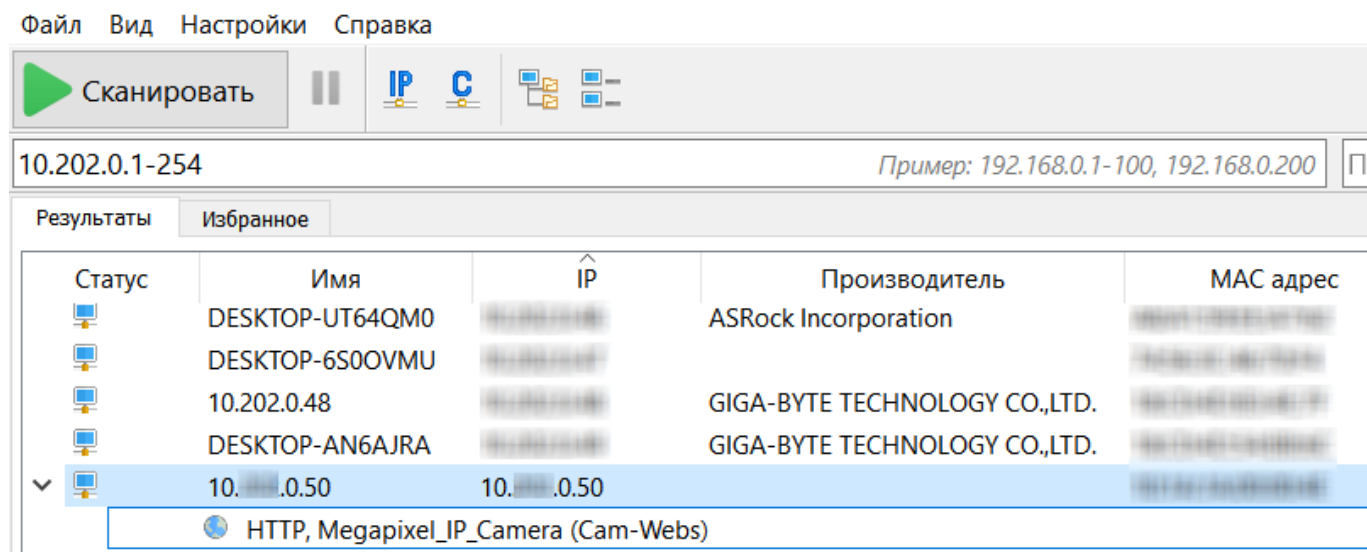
Файл Вид Настройки Справка

Сканировать

IP C

10.202.0.1-254

Пример: 192.168.0.1-100, 192.168.0.200

П

Результаты Избранное

| Статус | Имя | IP | Производитель | MAC адрес |
|---|---|---|---|---|
| | DESKTOP-UT64QM0 | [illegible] | ASRock Incorporation | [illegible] |
| | DESKTOP-6S0OVMU | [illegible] | | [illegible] |
| | 10.202.0.48 | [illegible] | GIGA-BYTE TECHNOLOGY CO.,LTD. | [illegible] |
| | DESKTOP-AN6AJRA | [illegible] | GIGA-BYTE TECHNOLOGY CO.,LTD. | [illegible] |
| | 10.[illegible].0.50 | 10.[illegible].0.50 | | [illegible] |

HTTP, Megapixel_IP_Camera (Cam-Webs)